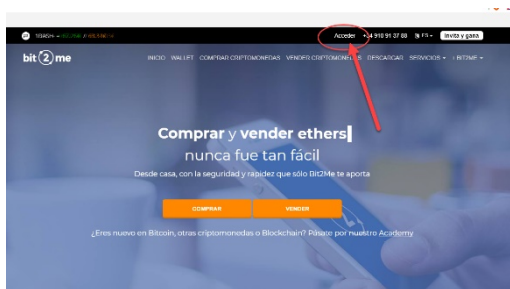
Acceder +34 910 91 37 89 ES Invita y gana

bit2me

INICIO WALLET COMPRAR CRIPTOMONEDAS VENDER CRIPTOMONEDAS DESCARGAR SERVICIOS BIT2ME

Comprar y vender ethers

nunca fue tan fácil

Desde casa, con la seguridad y rapidez que sólo Bit2Me te aporta

COMPRAR

VENDER

¿Eres nuevo en Bitcoin, otras criptomonedas o Blockchain? Pásate por nuestro Academy